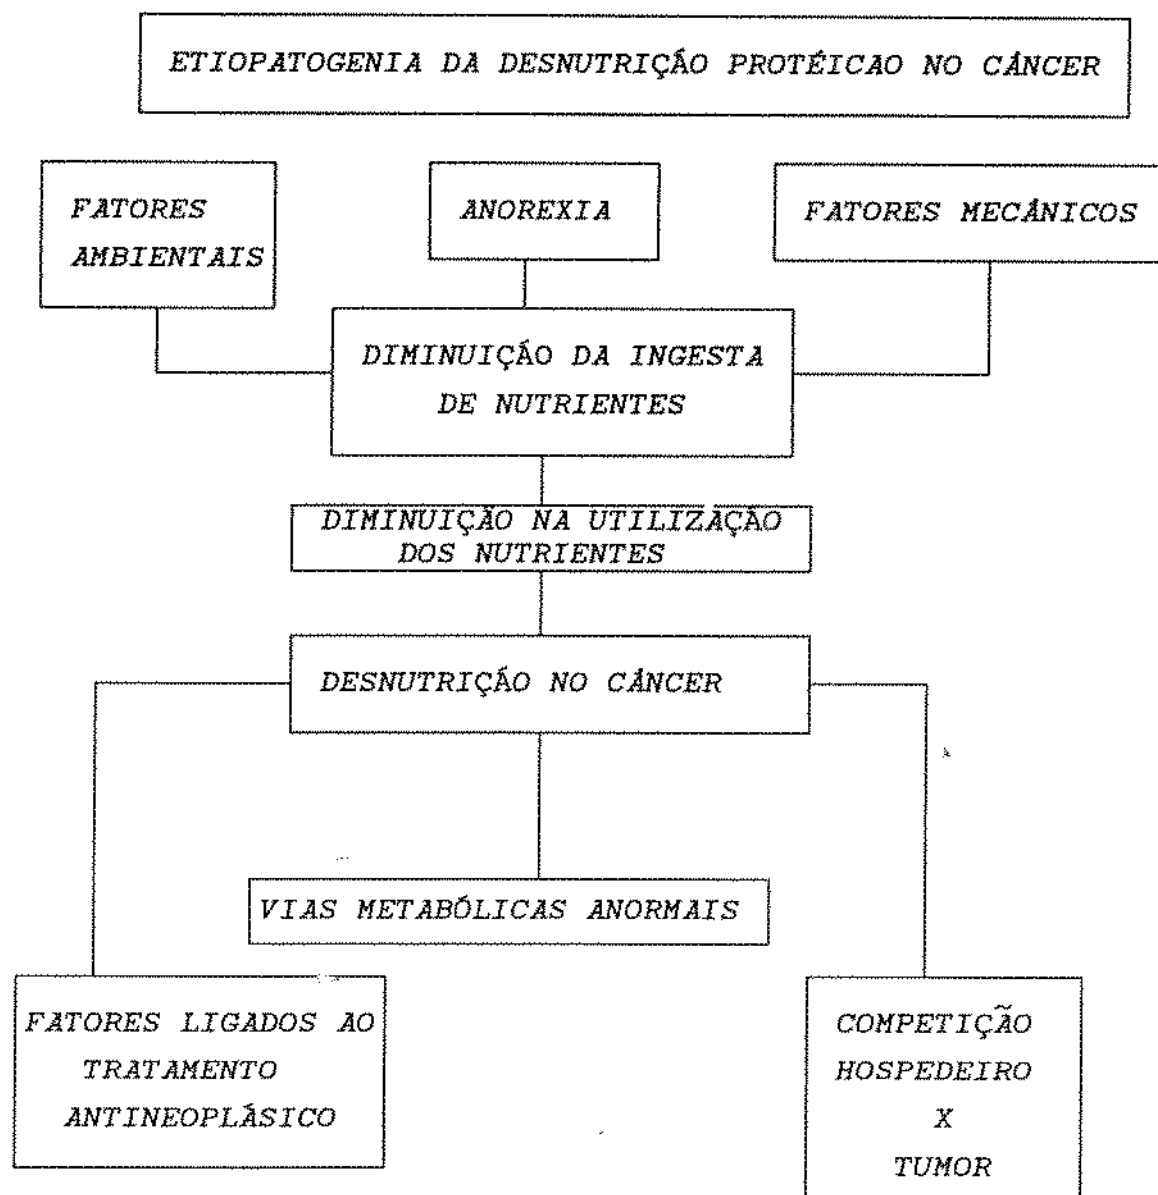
ETIOPATOGENIA DA DESNUTRIÇÃO PROTÉICAO NO CÂNCER

FATORES AMBIENTAIS

ANOREXIA

FATORES MECÂNICOS

DIMINUIÇÃO DA INGESTA DE NUTRIENTES

DIMINUIÇÃO NA UTILIZAÇÃO DOS NUTRIENTES

DESNUTRIÇÃO NO CÂNCER

VIAS METABÓLICAS ANORMAIS

FATORES LIGADOS AO TRATAMENTO ANTINEOPLÁSICO

COMPETIÇÃO HOSPEDEIRO X TUMOR